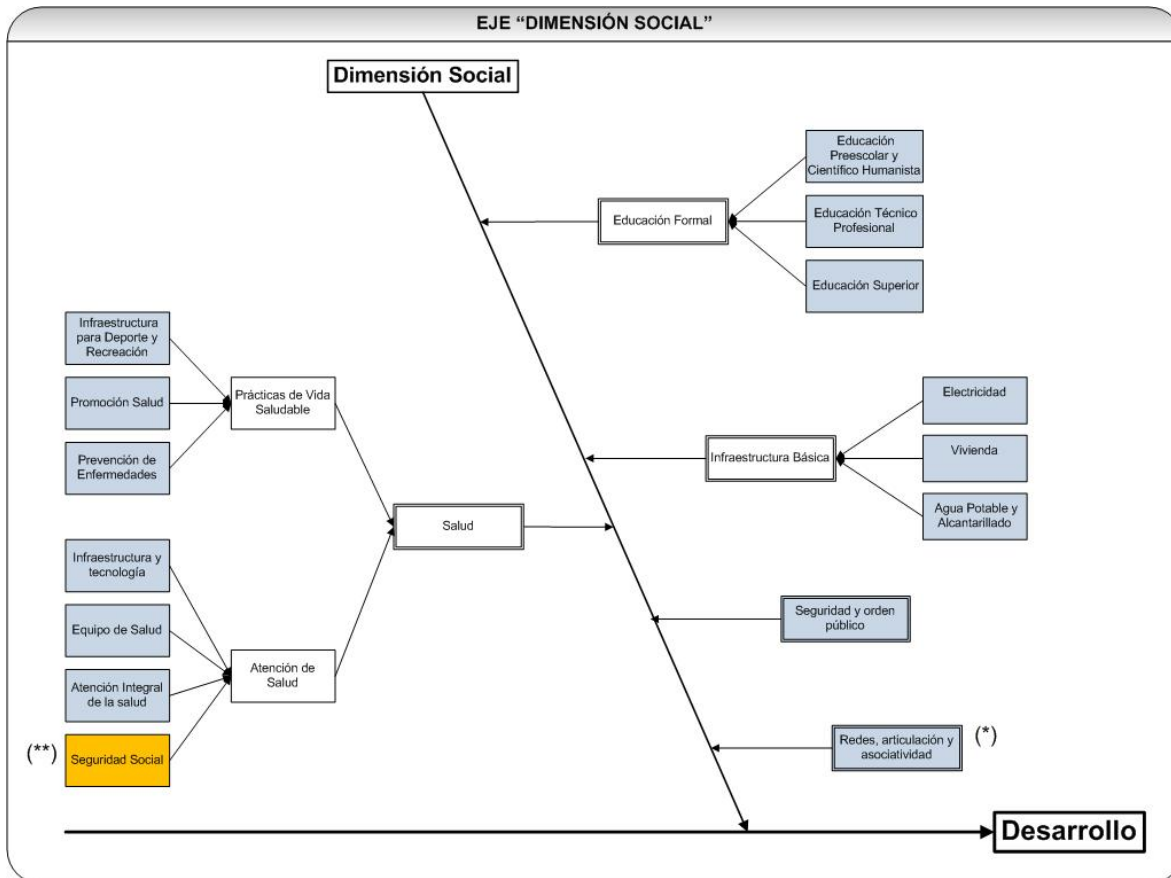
EJE "DIMENSIÓN SOCIAL"

Dimensión Social

Educación Preescolar y Científico Humanista

Educación Técnico Profesional

Educación Superior

Educación Formal

Infraestructura para Deporte y Recreación

Promoción Salud

Prevención de Enfermedades

Prácticas de Vida Saludable

Electricidad

Vivienda

Agua Potable y Alcantarillado

Infraestructura Básica

Salud

Infraestructura y tecnología

Equipo de Salud

Atención Integral de la salud

(**) Seguridad Social

Atención de Salud

Seguridad y orden público

Redes, articulación y asociatividad (*)

Desarrollo